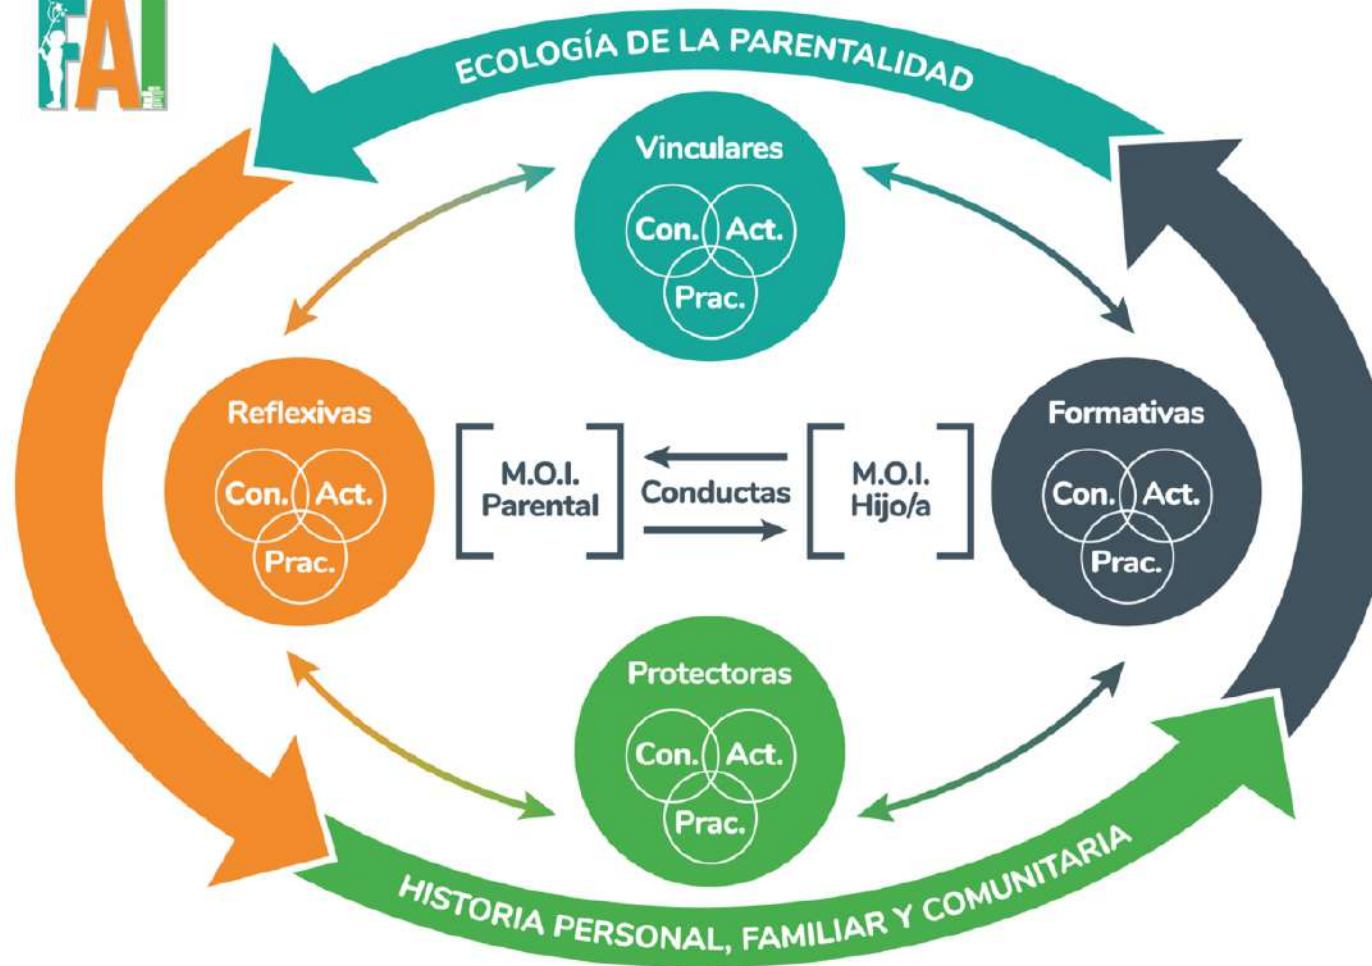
FAI

ECOLOGÍA DE LA PARENTALIDAD

Vinculares
Con. Act.
Prac.

Reflexivas
Con. Act.
Prac.

M.O.I. Parental

Conductas

M.O.I. Hijo/a

Formativas
Con. Act.
Prac.

Protectoras
Con. Act.
Prac.

HISTORIA PERSONAL, FAMILIAR Y COMUNITARIA